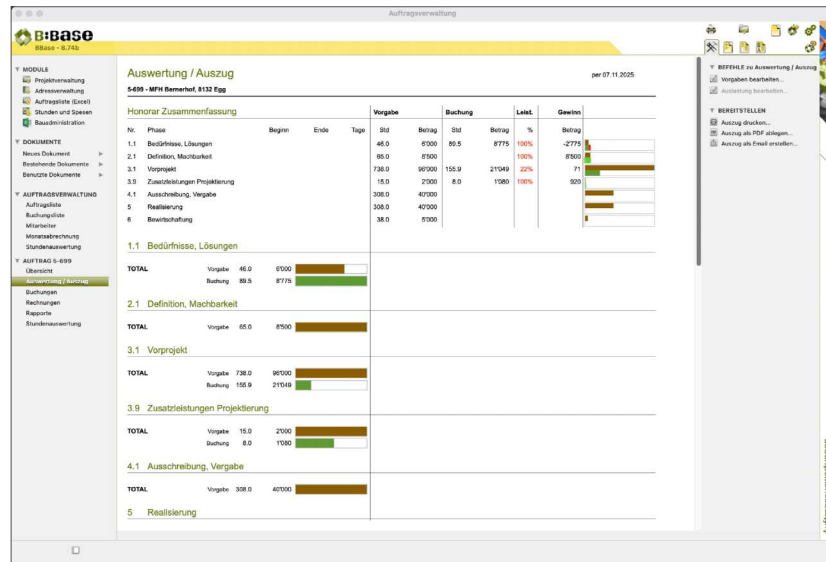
Auftragsverwaltung

B:BASE
BBase - 6.74b

MODULE
Projektverwaltung
Adressverwaltung
Auftragsliste (Excel)
Stunden und Spesen
Bauadministration

DOKUMENTE
Neues Dokument
Bestehende Dokumente
Benutzte Dokumente

AUFTRAGSVERWALTUNG
Auftragsliste
Buchungsliste
Mitarbeiter
Monatsabrechnung
Stundenauswertung

AUFTRAG 5-699
Übersicht
Auswertung / Auszug
Buchungen
Rechnungen
Rapporte
Stundenauswertung

Auswertung / Auszug
per 07.11.2025
5-699 - MFH Bernerhof, 8132 Egg

Honorar Zusammenfassung

| Nr. | Phase | Beginn | Ende | Tage | Vorgabe Std | Vorgabe Betrag | Buchung Std | Buchung Betrag | Leist. % | Gewinn Betrag |
|---|---|---|---|---|---|---|---|---|---|---|
| 1.1 | Bedürfnisse, Lösungen | | | | 46.0 | 6'000 | 89.5 | 8'775 | 100% | -2'775 |
| 2.1 | Definition, Machbarkeit | | | | 65.0 | 8'500 | | | 100% | 8'500 |
| 3.1 | Vorprojekt | | | | 738.0 | 96'000 | 155.9 | 21'049 | 22% | 71 |
| 3.9 | Zusatzleistungen Projektierung | | | | 15.0 | 2'000 | 8.0 | 1'080 | 100% | 920 |
| 4.1 | Ausschreibung, Vergabe | | | | 308.0 | 40'000 | | | | |
| 5 | Realisierung | | | | 308.0 | 40'000 | | | | |
| 6 | Bewirtschaftung | | | | 38.0 | 5'000 | | | | |

1.1 Bedürfnisse, Lösungen
TOTAL Vorgabe 46.0 6'000
Buchung 89.5 8'775

2.1 Definition, Machbarkeit
TOTAL Vorgabe 65.0 8'500

3.1 Vorprojekt
TOTAL Vorgabe 738.0 96'000
Buchung 155.9 21'049

3.9 Zusatzleistungen Projektierung
TOTAL Vorgabe 15.0 2'000
Buchung 8.0 1'080

4.1 Ausschreibung, Vergabe
TOTAL Vorgabe 308.0 40'000

5 Realisierung

BEFEHLE zu Auswertung / Auszug
Vorgaben bearbeiten...
Auslastung bearbeiten...

BEREITSTELLEN
Auszug drucken...
Auszug als PDF ablegen...
Auszug als Email erstellen...